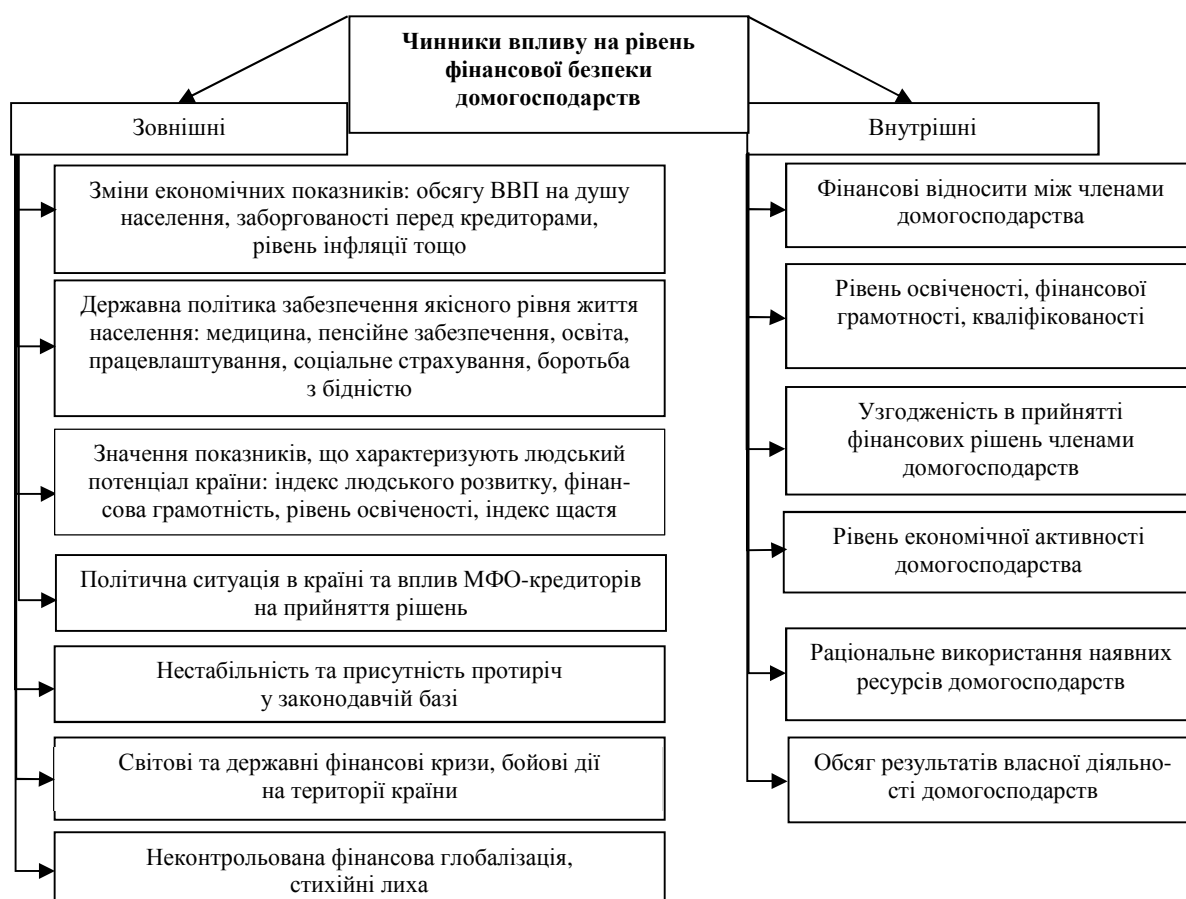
Чинники впливу на рівень фінансової безпеки домогосподарств

Зовнішні

Зміни економічних показників: обсягу ВВП на душу населення, заборгованості перед кредиторами, рівень інфляції тощо

Державна політика забезпечення якісного рівня життя населення: медицина, пенсійне забезпечення, освіта, працевлаштування, соціальне страхування, боротьба з бідністю

Значення показників, що характеризують людський потенціал країни: індекс людського розвитку, фінансова грамотність, рівень освіченості, індекс щастя

Політична ситуація в країні та вплив МФО-кредиторів на прийняття рішень

Нестабільність та присутність протиріч у законодавчій базі

Світові та державні фінансові кризи, бойові дії на території країни

Неконтрольована фінансова глобалізація, стихійні лиха

Внутрішні

Фінансові відносити між членами домогосподарства

Рівень освіченості, фінансової грамотності, кваліфікованості

Узгодженість в прийнятті фінансових рішень членами домогосподарств

Рівень економічної активності домогосподарства

Раціональне використання наявних ресурсів домогосподарств

Обсяг результатів власної діяльності домогосподарств